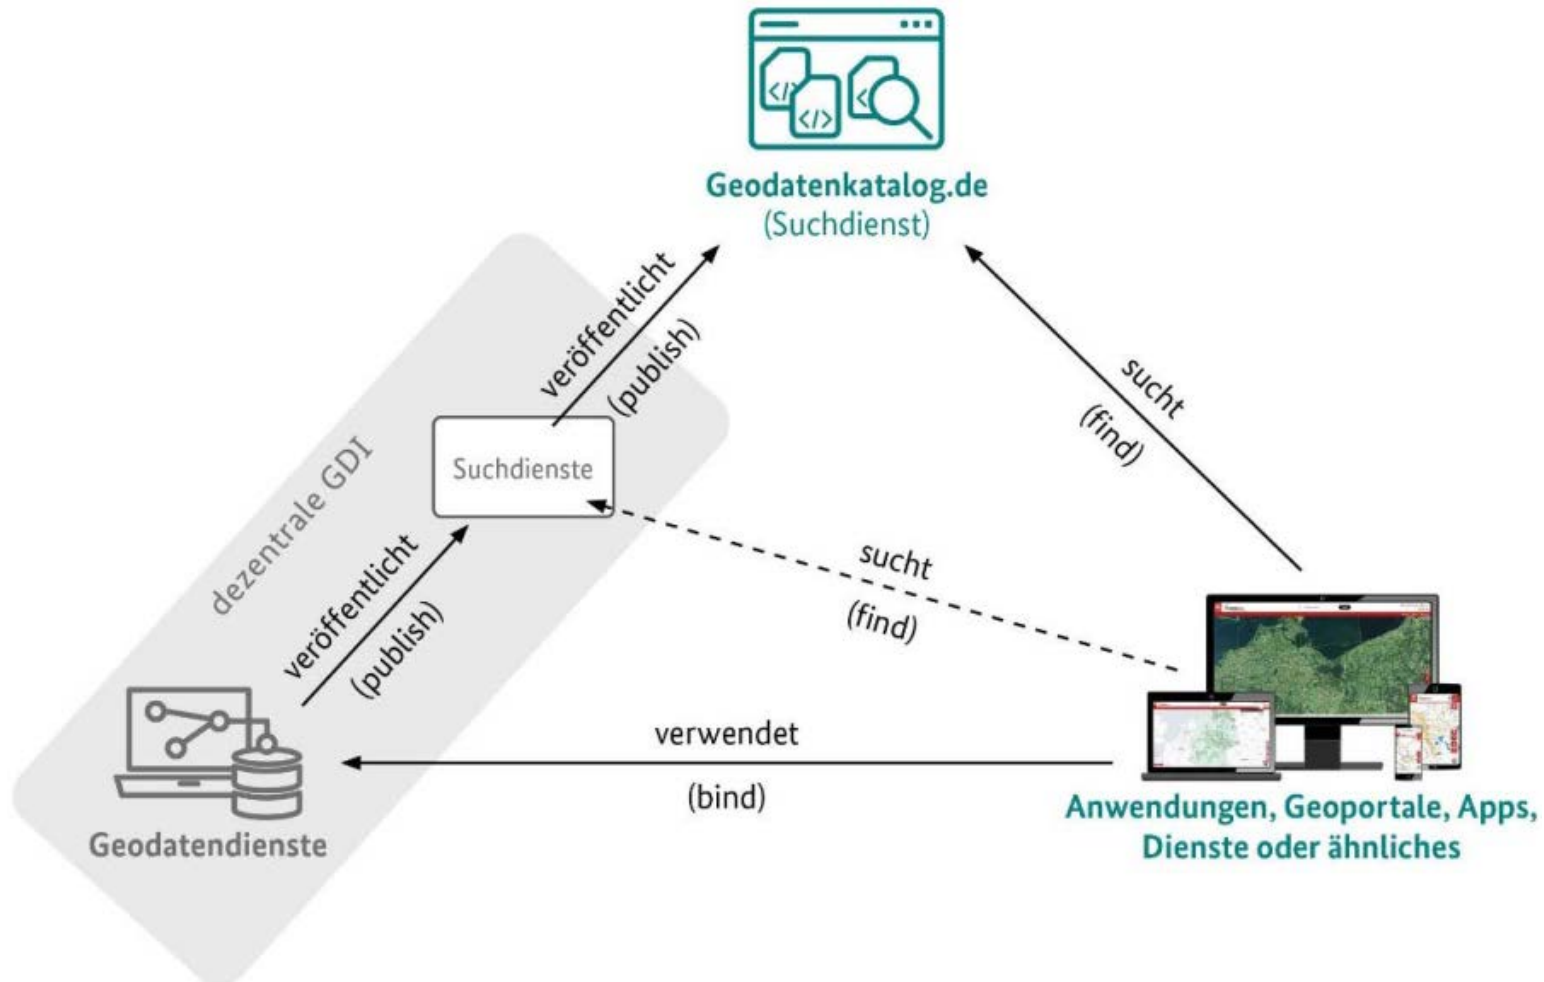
Geodatenkatalog.de
(Suchdienst)

veröffentlicht
(publish)

sucht
(find)

dezentrale GDI

Suchdienste

veröffentlicht
(publish)

sucht
(find)

verwendet
(bind)

Geodatendienste

Anwendungen, Geoportale, Apps, Dienste oder ähnliches